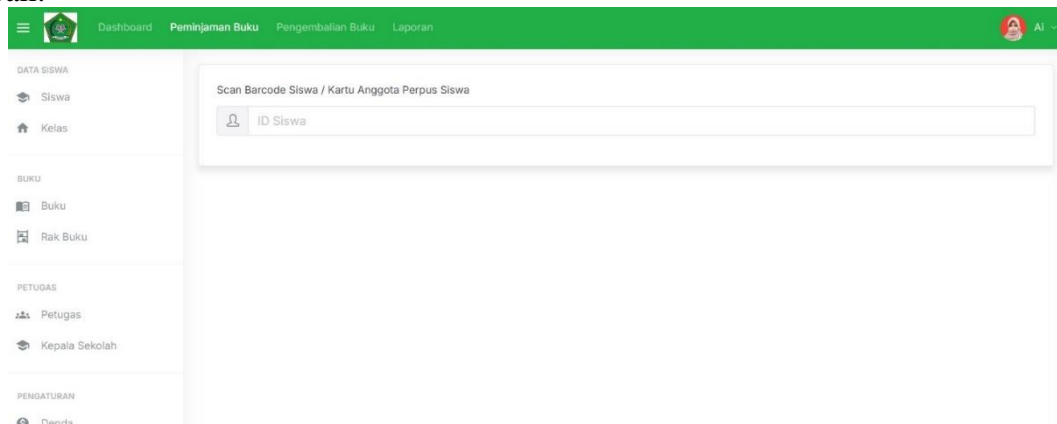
Dashboard Peminjaman Buku Pengembalian Buku Laporan

Al

DATA SISWA

Siswa

Kelas

BUKU

Buku

Rak Buku

PETUGAS

Petugas

Kepala Sekolah

PENGATURAN

Denda

Scan Barcode Siswa / Kartu Anggota Perpus Siswa

ID Siswa